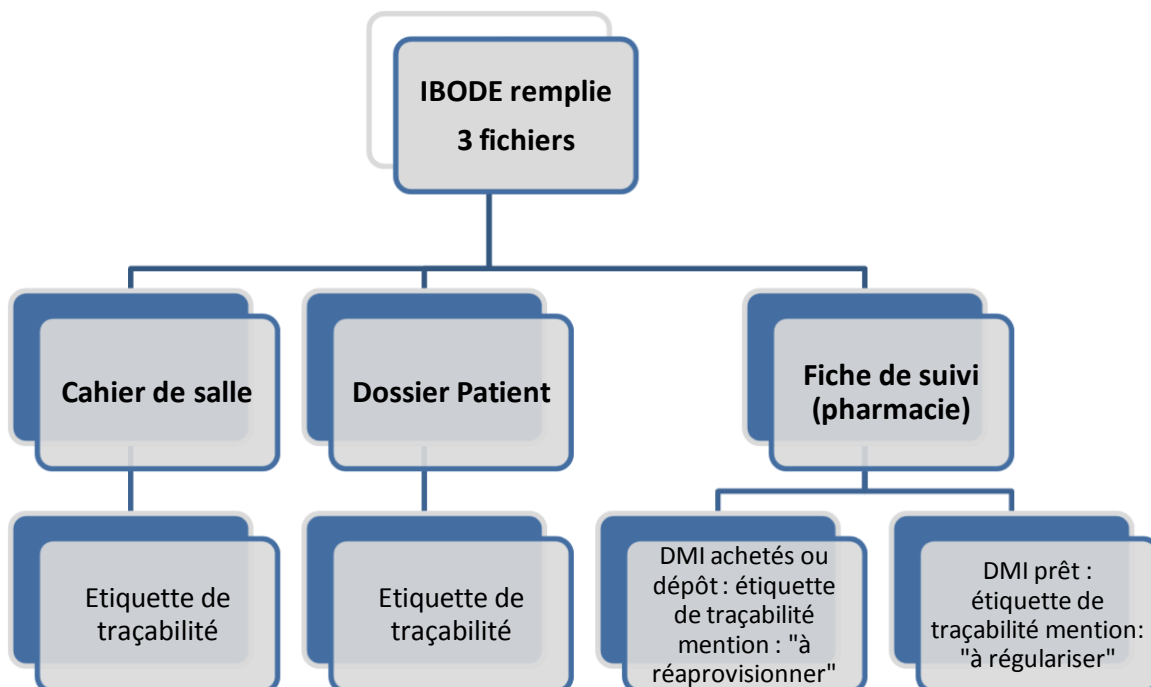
IBODE remplie
3 fichiers

Cahier de salle

Dossier Patient

Fiche de suivi (pharmacie)

Etiquette de traçabilité

Etiquette de traçabilité

DMI achetés ou dépôt : étiquette de traçabilité mention : "à réaprovisionner"

DMI prêt : étiquette de traçabilité mention: "à régulariser"